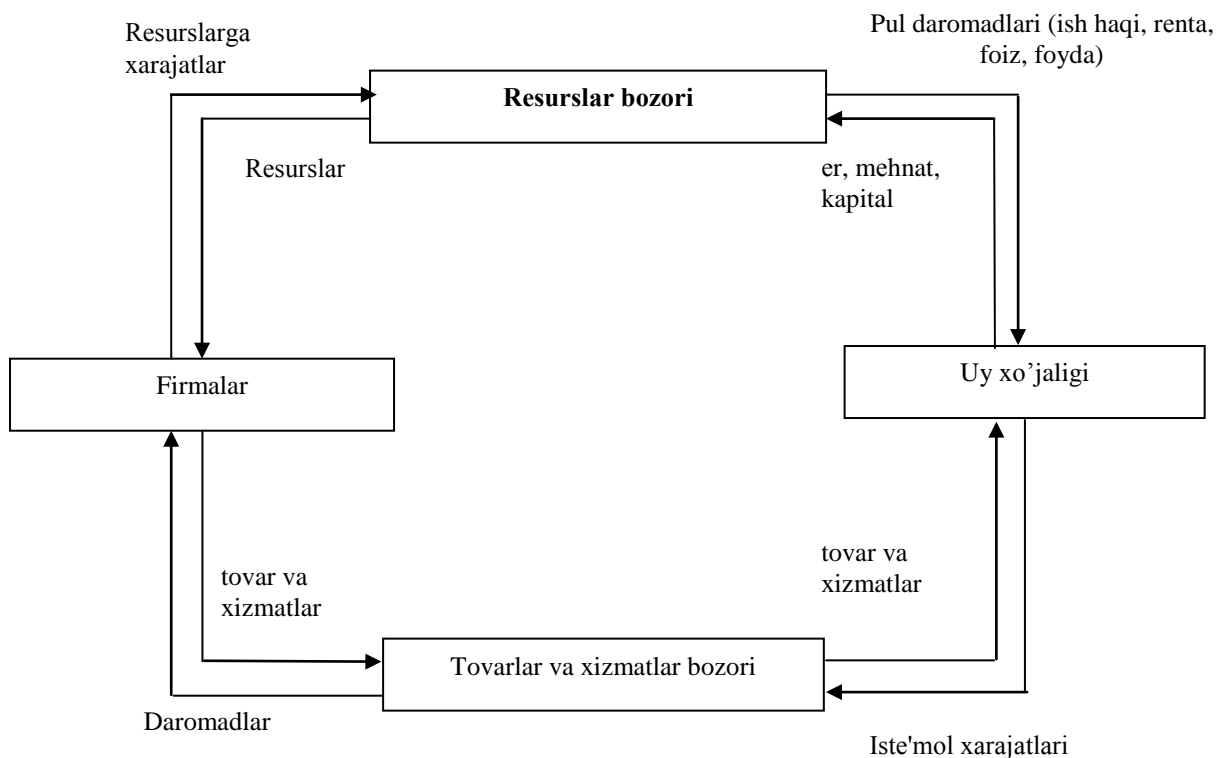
Resurslarga xarajatlar

Pul daromadlari (ish haqi, renta, foiz, foyda)

**Resurslar bozori**

Resurslar

er, mehnat, kapital

Firmalar

Uy xo'jaligi

tovar va xizmatlar

tovar va xizmatlar

Tovarlar va xizmatlar bozori

Daromadlar

Iste'mol xarajatlari